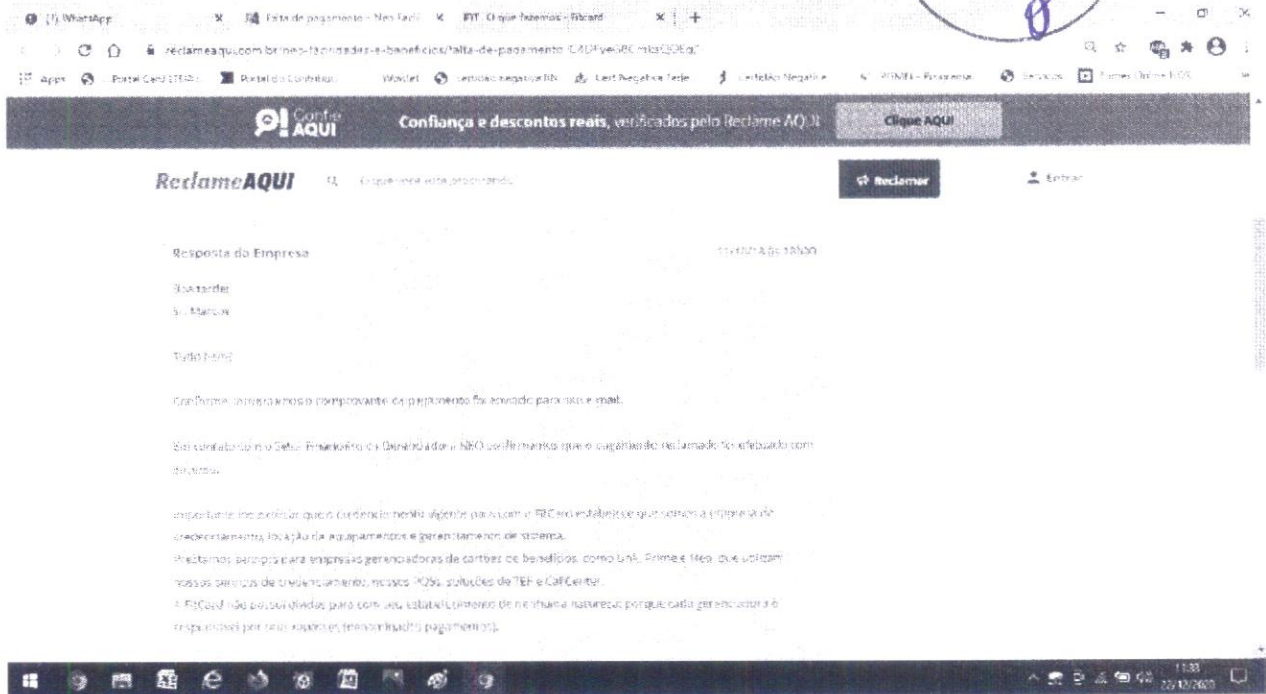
(1) WhatsApp | Falta de pagamento - Neo Facil | O que fazemos - Fitcard

reclameaqui.com.br/neo-facilidades-e-beneficios/falta-de-pagamento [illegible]

Apps | Portal Card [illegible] | Portal do Contribuinte | Wexlet | Certidao Negativa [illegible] | Cert Negativa Tele | Certidão Negativa | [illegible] - Prefeitura | Serviços | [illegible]

Confie AQUI Confiança e descontos reais, verificados pelo Reclame AQUI Clique AQUI

ReclameAQUI O que você está procurando... Reclamar Entrar

Resposta da Empresa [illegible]

Boa tarde
Sr. Marcos

Tudo bem?

Conforme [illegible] o comprovante de pagamento foi enviado para o seu e-mail.

Em contato com o Setor Financeiro da Gerenciadora NEO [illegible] que o pagamento do reclamado foi efetuado com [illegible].

Importante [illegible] que o contrato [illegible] vigente para com a FitCard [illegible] credenciamento, locação de equipamentos e gerenciamento de sistema.
Prestamos serviços para empresas gerenciadoras de cartões de benefícios, como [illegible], Prime e Neo, que utilizam nossos serviços de credenciamento, nossos POSs, soluções de TEF e CallCenter.
A FitCard não possui dívidas para com seu estabelecimento de nenhuma natureza, porque cada gerenciadora é responsável por seus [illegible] pagamentos).

11:33 22/12/2020